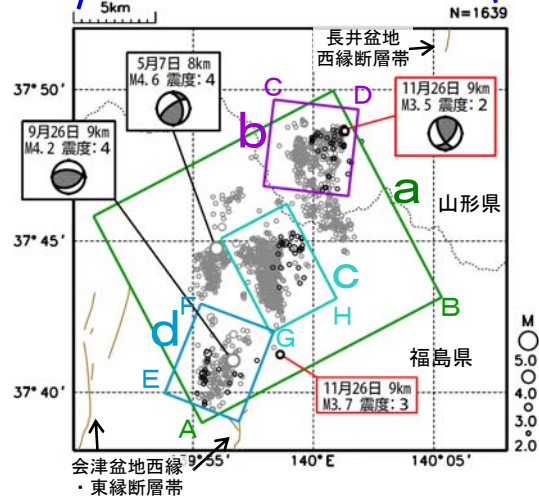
5km

N=1639

長井盆地
西縁断層帯

37° 50′

5月7日 8km
M4.6 震度：4

11月26日 9km
M3.5 震度：2

C

D

b

9月26日 9km
M4.2 震度：4

a

山形県

37° 45′

c

F

G

H

B

d

E

M

5.0

4.0

3.0

2.0

福島県

11月26日 9km
M3.7 震度：3

37° 40′

A

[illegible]°55′

140° E

140° 05′

会津盆地西縁
・東縁断層帯